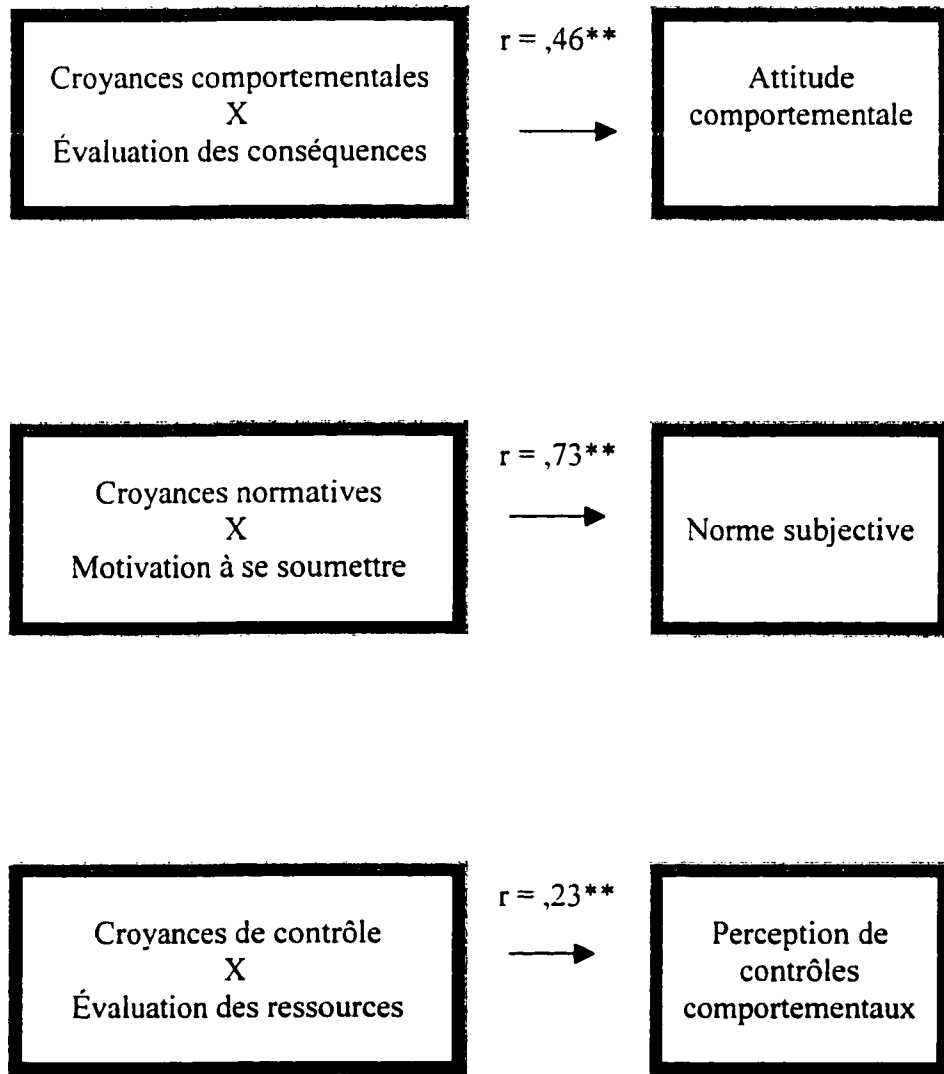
Croyances comportementales
X
Évaluation des conséquences

r = ,46**

Attitude comportementale

Croyances normatives
X
Motivation à se soumettre

r = ,73**

Norme subjective

Croyances de contrôle
X
Évaluation des ressources

r = ,23**

Perception de contrôles comportementaux